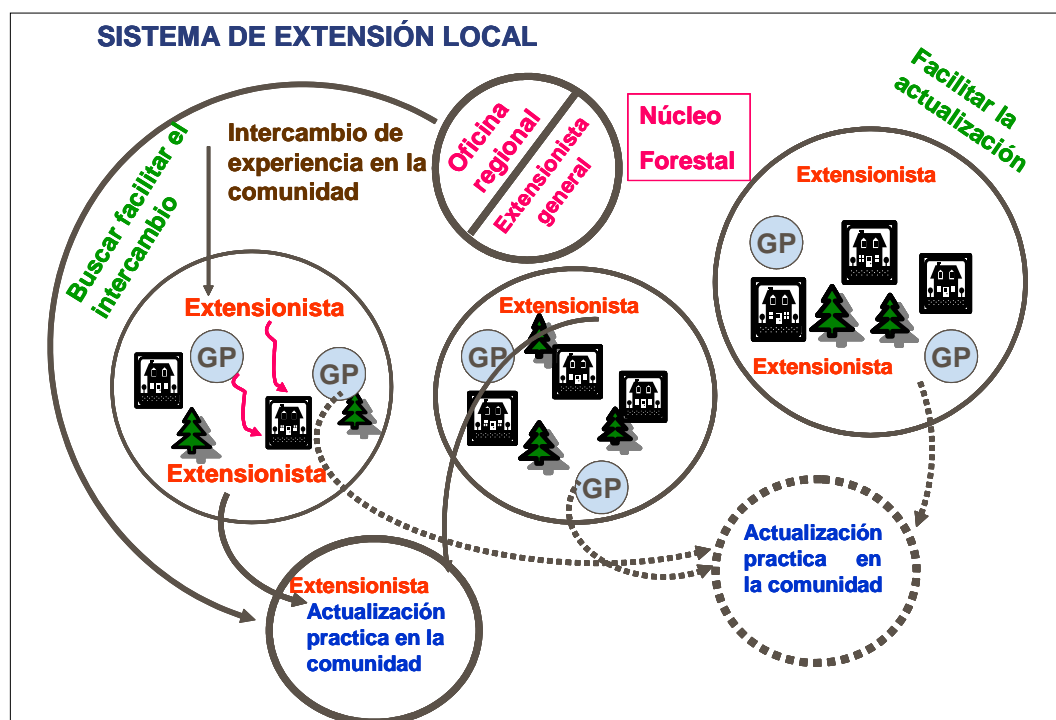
SISTEMA DE EXTENSIÓN LOCAL

Oficina regional

Extensionista general

Núcleo Forestal

Facilitar la actualización

Buscar facilitar el intercambio

Intercambio de experiencia en la comunidad

Extensionista

GP

GP

Extensionista

Extensionista

GP

GP

Extensionista

GP

Extensionista

GP

Extensionista

Actualización practica en la comunidad

Actualización practica en la comunidad